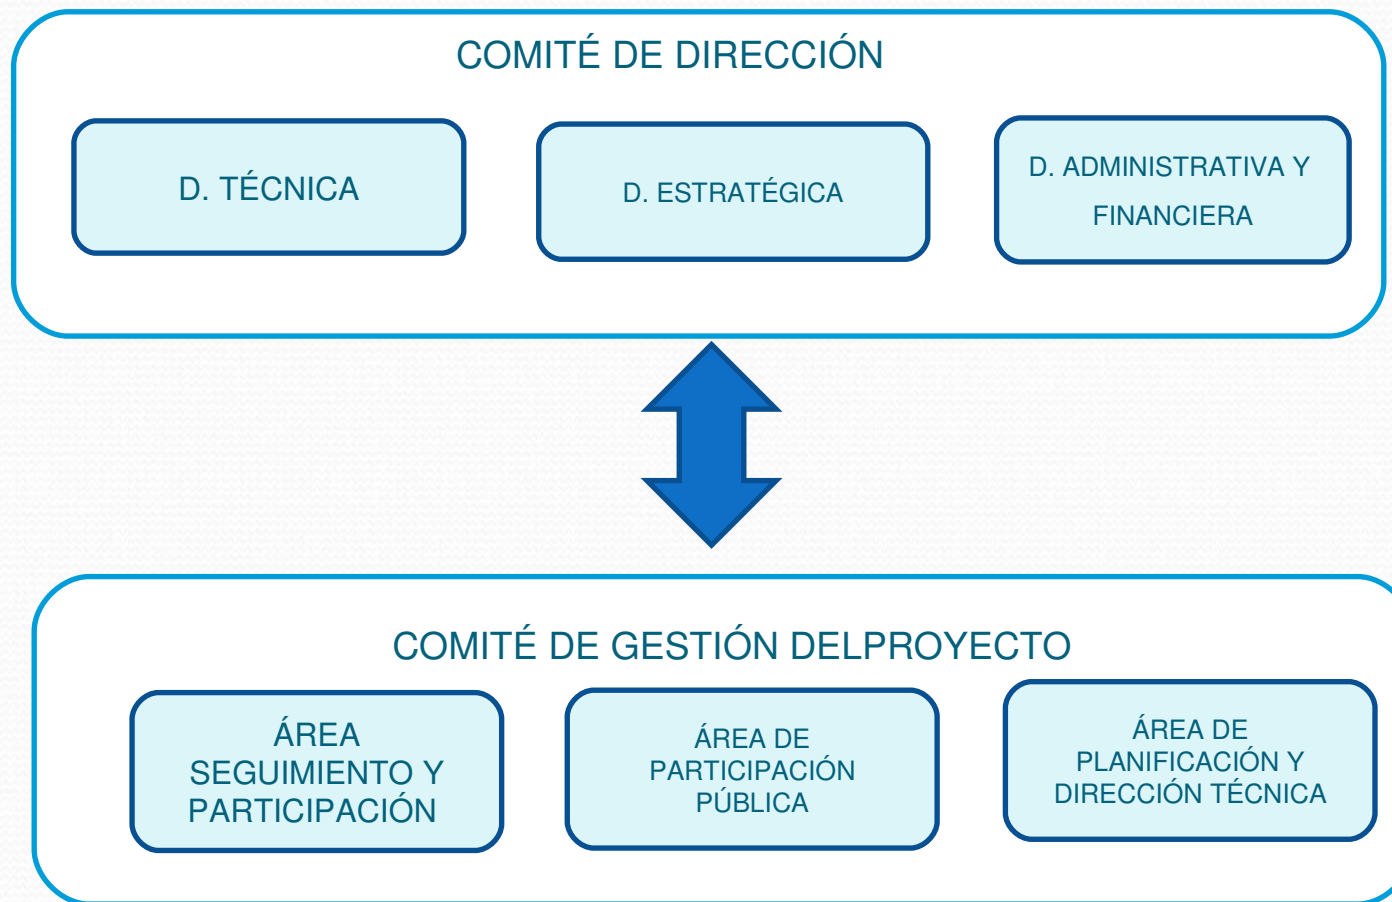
COMITÉ DE DIRECCIÓN

D. TÉCNICA

D. ESTRATÉGICA

D. ADMINISTRATIVA Y FINANCIERA

COMITÉ DE GESTIÓN DELPROYECTO

ÁREA SEGUIMIENTO Y PARTICIPACIÓN

ÁREA DE PARTICIPACIÓN PÚBLICA

ÁREA DE PLANIFICACIÓN Y DIRECCIÓN TÉCNICA